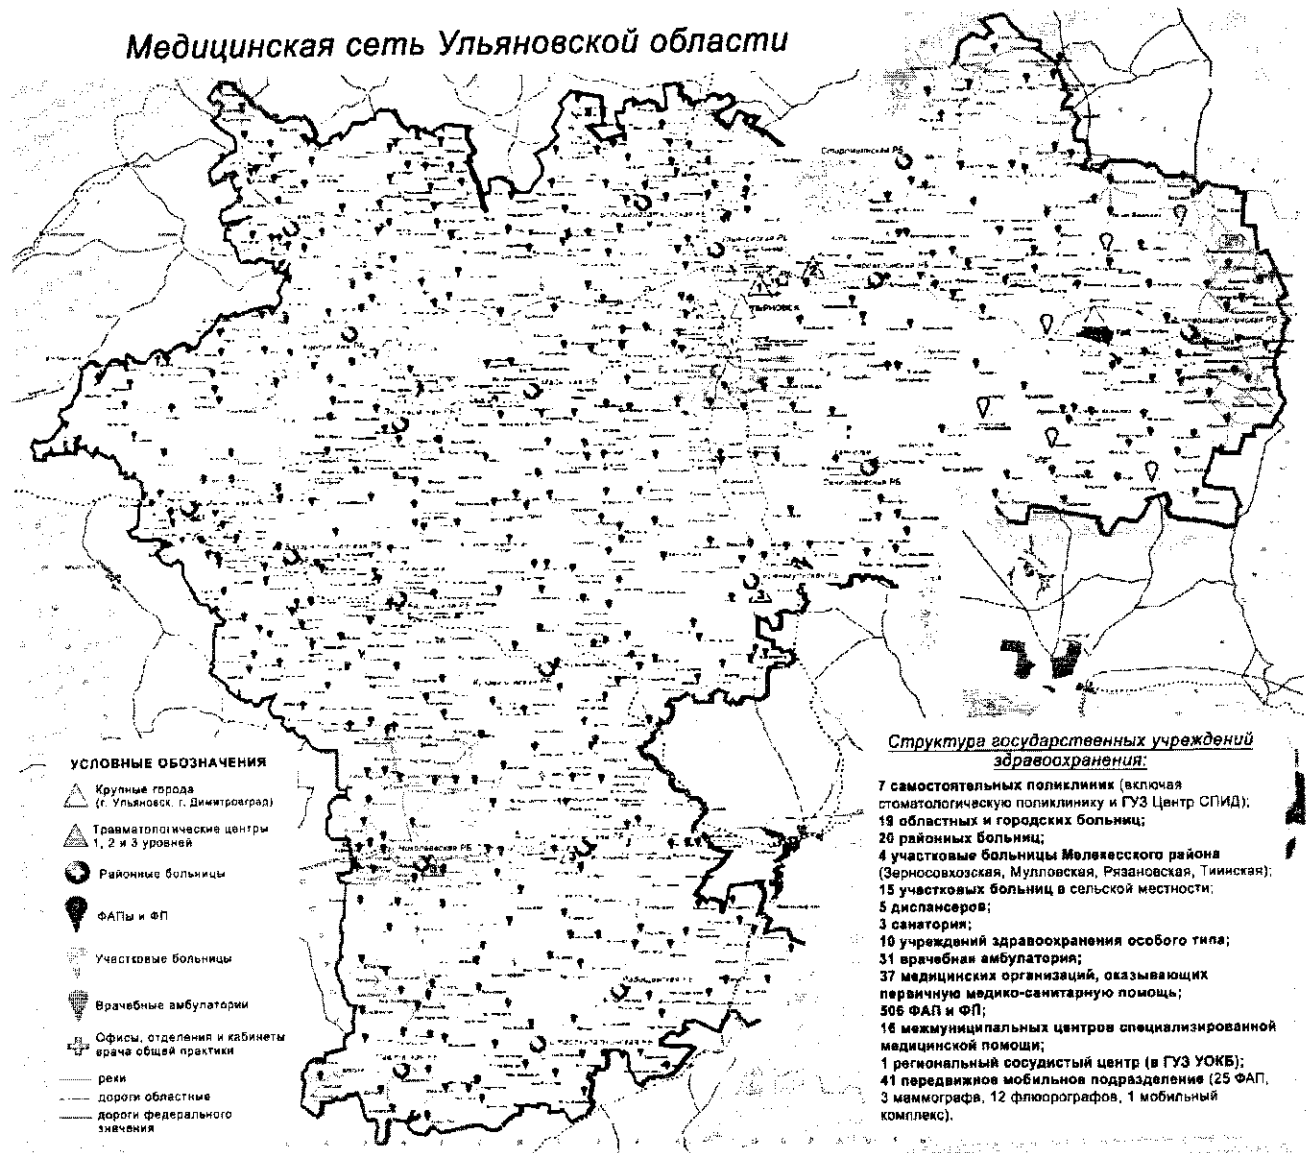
Медицинская сеть Ульяновской области

Старомайнская РБ

Ульяновская РБ

1

2

УЛЬЯНОВСК

Новомалыклинская РБ

Сенгилеевская РБ

3

Николаевская РБ

УСЛОВНЫЕ ОБОЗНАЧЕНИЯ

Крупные города (г. Ульяновск, г. Димитровград)

Травматологические центры 1, 2 и 3 уровней

Районные больницы

ФАПы и ФП

Участковые больницы

Врачебные амбулатории

Офисы, отделения и кабинеты врача общей практики

реки

дороги областные

дороги федерального значения

Структура государственных учреждений здравоохранения:

7 самостоятельных поликлиник (включая стоматологическую поликлинику и ГУЗ Центр СПИД);
19 областных и городских больниц;
20 районных больниц;
4 участковые больницы Мелекесского района (Зерносовхозская, Мулловская, Рязановская, Тиинская);
15 участковых больниц в сельской местности;
5 диспансеров;
3 санатория;
10 учреждений здравоохранения особого типа;
31 врачебная амбулатория;
37 медицинских организаций, оказывающих первичную медико-санитарную помощь;
506 ФАП и ФП;
16 межмуниципальных центров специализированной медицинской помощи;
1 региональный сосудистый центр (в ГУЗ УОКБ);
41 передвижное мобильное подразделение (25 ФАП, 3 маммографа, 12 флюорографов, 1 мобильный комплекс).